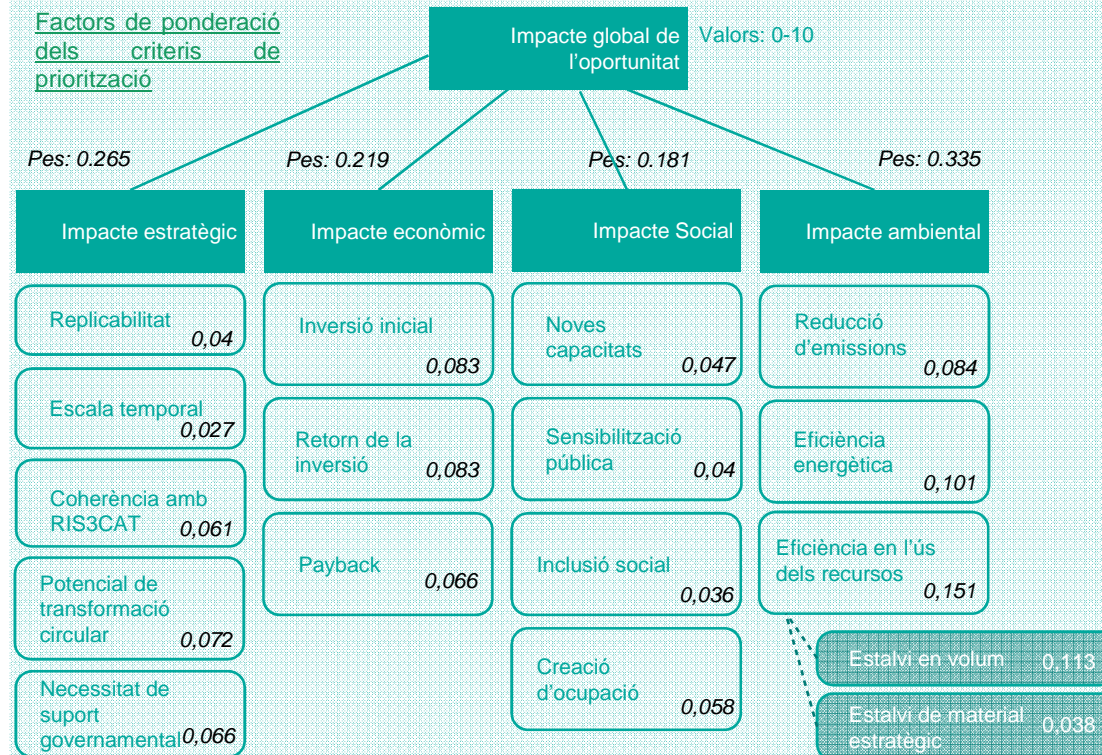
Factors de ponderació dels criteris de priorització

Impacte global de l'oportunitat

Valors: 0-10

Pes: 0.265

Pes: 0.219

Pes: 0.181

Pes: 0.335

Impacte estratègic

Impacte econòmic

Impacte Social

Impacte ambiental

Replicabilitat 0,04

Escala temporal 0,027

Coherència amb RIS3CAT 0,061

Potencial de transformació circular 0,072

Necessitat de suport governamental 0,066

Inversió inicial 0,083

Retorn de la inversió 0,083

Payback 0,066

Noves capacitats 0,047

Sensibilització pública 0,04

Inclusió social 0,036

Creació d'ocupació 0,058

Reducció d'emissions 0,084

Eficiència energètica 0,101

Eficiència en l'ús dels recursos 0,151

Estalvi en volum 0,113

Estalvi de material estratègic 0,038